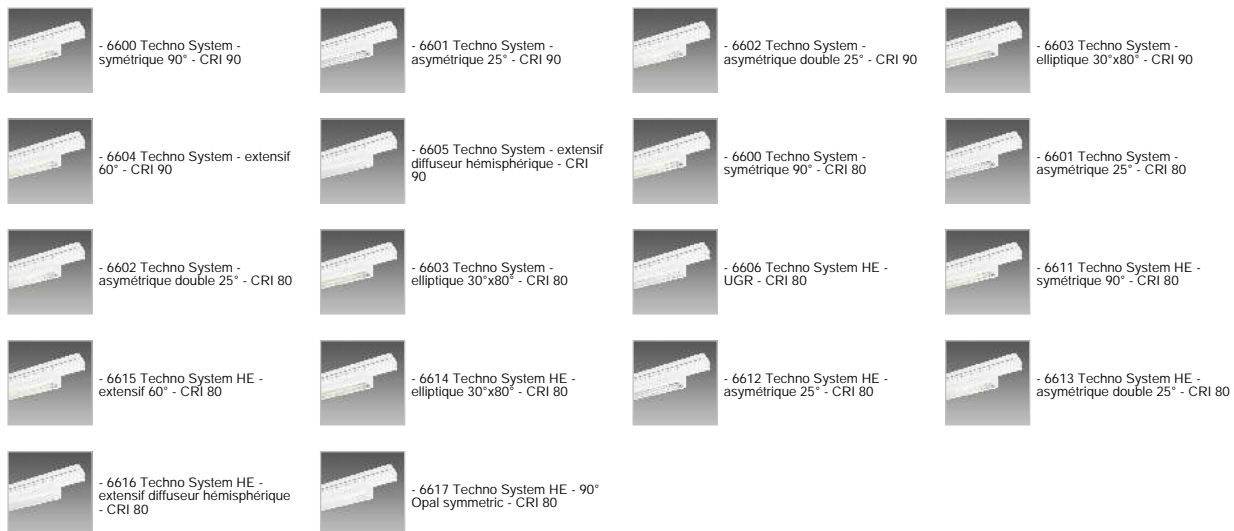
- 6600 Techno System - symétrique 90° - CRI 90

- 6601 Techno System - asymétrique 25° - CRI 90

- 6602 Techno System - asymétrique double 25° - CRI 90

- 6603 Techno System - elliptique 30°x80° - CRI 90

- 6604 Techno System - extensif 60° - CRI 90

- 6605 Techno System - extensif diffuseur hémisphérique - CRI 90

- 6600 Techno System - symétrique 90° - CRI 80

- 6601 Techno System - asymétrique 25° - CRI 80

- 6602 Techno System - asymétrique double 25° - CRI 80

- 6603 Techno System - elliptique 30°x80° - CRI 80

- 6606 Techno System HE - UGR - CRI 80

- 6611 Techno System HE - symétrique 90° - CRI 80

- 6615 Techno System HE - extensif 60° - CRI 80

- 6614 Techno System HE - elliptique 30°x80° - CRI 80

- 6612 Techno System HE - asymétrique 25° - CRI 80

- 6613 Techno System HE - asymétrique double 25° - CRI 80

- 6616 Techno System HE - extensif diffuseur hémisphérique - CRI 80

- 6617 Techno System HE - 90° Opal symmetric - CRI 80